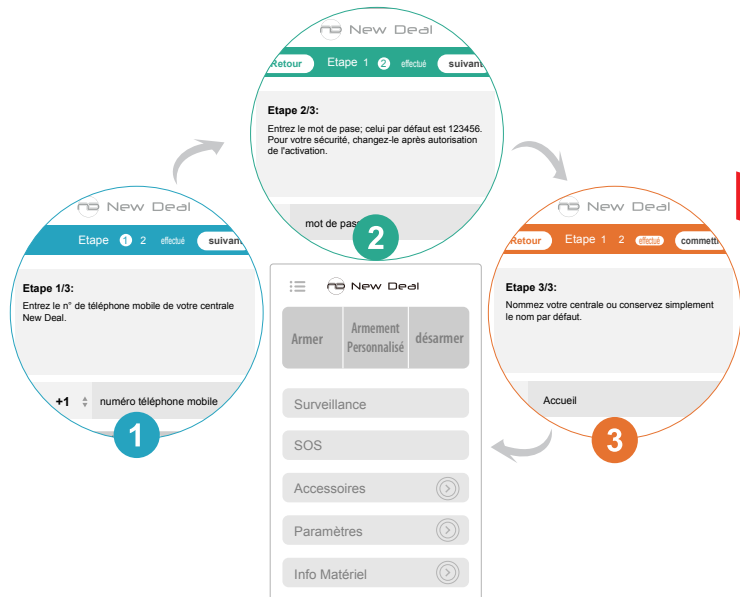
New Deal

Retour

Etape 1 2 effectué

suivan

Etape 2/3:

Entrez le mot de pase; celui par défaut est 123456. Pour votre sécurité, changez-le après autorisation de l'activation.

mot de pas

2

New Deal

Etape 1 2 effectué

suivan

Etape 1/3:

Entrez le n° de téléphone mobile de votre centrale New Deal.

+1

numéro téléphone mobile

1

New Deal

Retour

Etape 1 2 effectué

commetti

Etape 3/3:

Nommez votre centrale ou conservez simplement le nom par défaut.

Accueil

3

New Deal

| Armer | Armement Personnalisé | désarmer |
|---|---|---|

Surveillance

SOS

Accessoires

Paramètres

Info Matériel